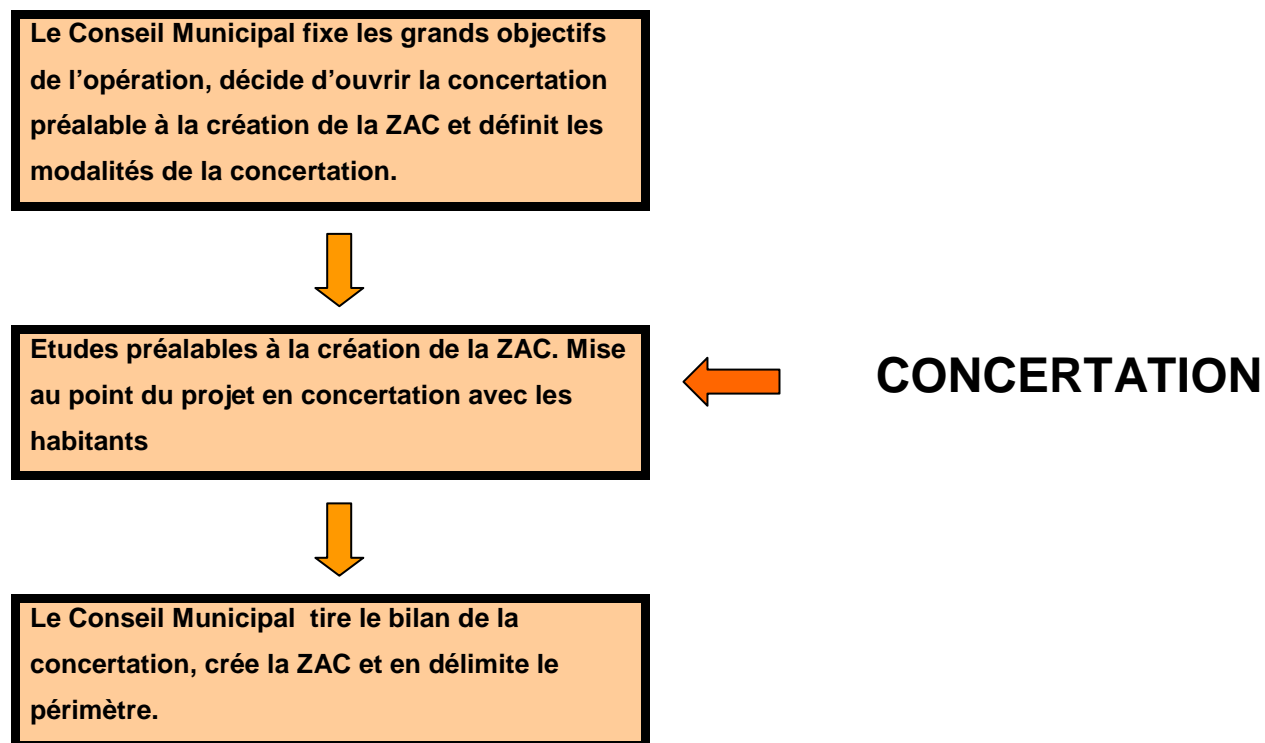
Le Conseil Municipal fixe les grands objectifs de l’opération, décide d’ouvrir la concertation préalable à la création de la ZAC et définit les modalités de la concertation.

Etudes préalables à la création de la ZAC. Mise au point du projet en concertation avec les habitants

CONCERTATION

Le Conseil Municipal tire le bilan de la concertation, crée la ZAC et en délimite le périmètre.